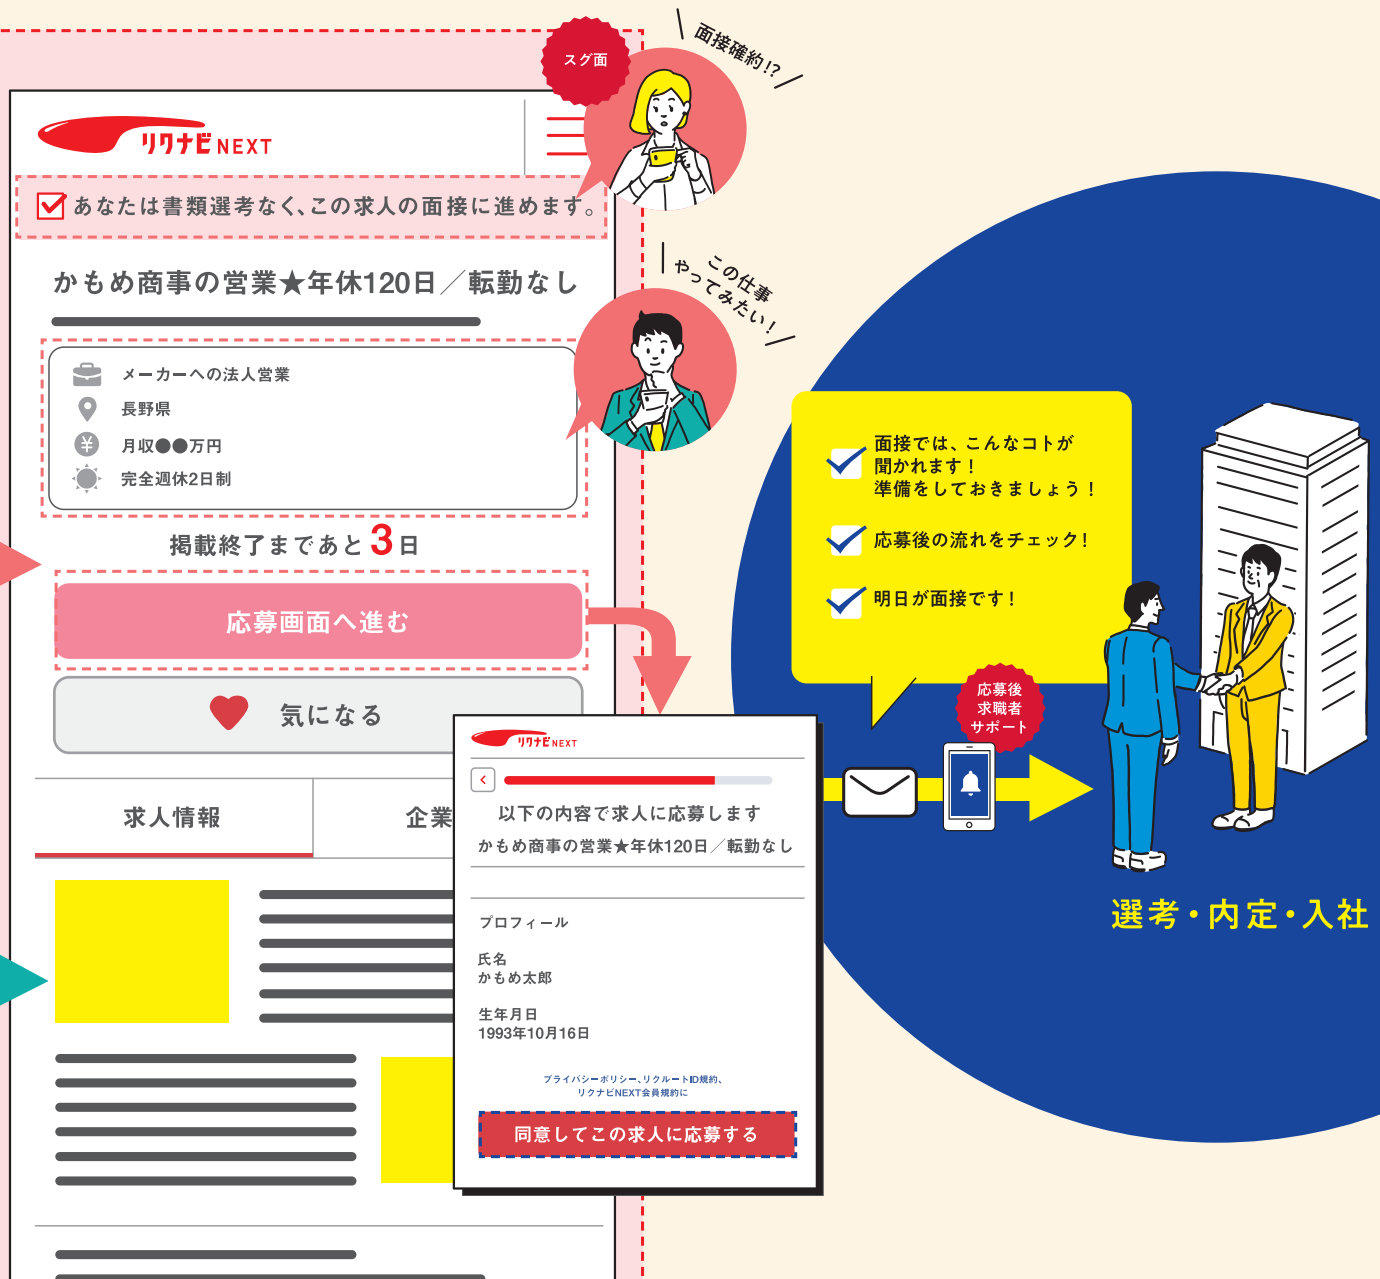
スグ面

面接確約!?

リクナビNEXT

あなたは書類選考なく、この求人の面接に進めます。

かもめ商事の営業★年休120日／転勤なし

この仕事やってみたい!

メーカーへの法人営業
長野県
月収●●万円
完全週休2日制

掲載終了まであと3日

応募画面へ進む

気になる

求人情報 | 企業

リクナビNEXT

以下の内容で求人に応募します
かもめ商事の営業★年休120日／転勤なし

プロフィール

氏名
かもめ太郎

生年月日
1993年10月16日

プライバシーポリシー、リクルートID規約、リクナビNEXT会員規約に

同意してこの求人に応募する

面接では、こんなコトが聞かれます！準備をしておきましょう！

応募後の流れをチェック!

明日が面接です！

応募後求職者サポート

選考・内定・入社